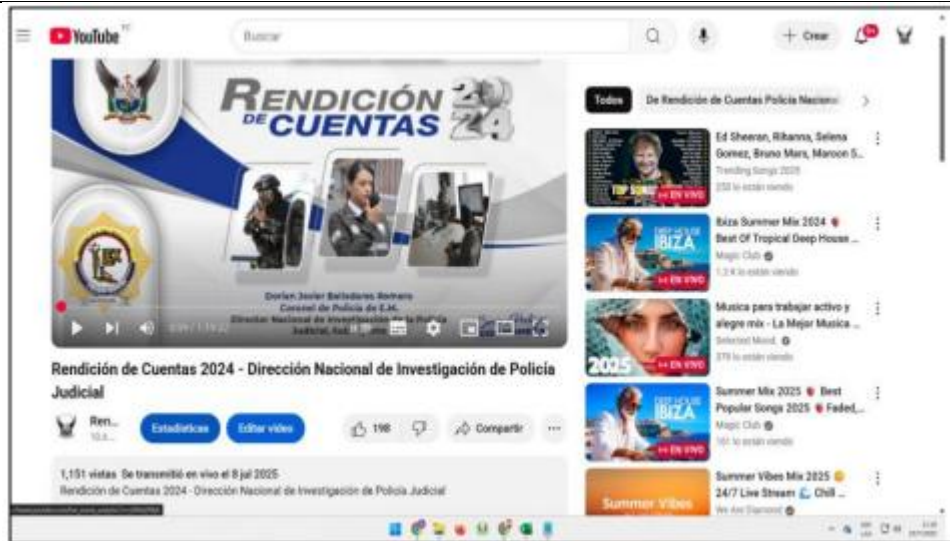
YouTube EC

Buscar

+ Crear

9+

RENDICIÓN DE CUENTAS 2024

Dorian Javier Baldadares Romero
Coronel de Policía de E.M.
Director Nacional de Investigación de la Policía Judicial, Sub. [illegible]

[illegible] / 1:19:22

Rendición de Cuentas 2024 - Dirección Nacional de Investigación de Policía Judicial

Ren...
10,8...

Estadísticas

Editar video

198

Compartir

...

1,151 vistas Se transmitió en vivo el 8 jul 2025
Rendición de Cuentas 2024 - Dirección Nacional de Investigación de Policía Judicial

Todos

De Rendición de Cuentas Policía Nacional

Ed Sheeran, Rihanna, Selena Gomez, Bruno Mars, Maroon 5...
Trending Songs 2025
233 lo están viendo

TOP SONGS
EN VIVO

Ibiza Summer Mix 2024 Best Of Tropical Deep House ...
Magic Club
1,2 k lo están viendo

DEEP HOUSE IBIZA
EN VIVO

Musica para trabajar activo y alegre mix - La Mejor Musica ...
Selected Mood
379 lo están viendo

2025
EN VIVO

Summer Mix 2025 Best Popular Songs 2025 Faded,...
Magic Club
161 lo están viendo

DEEP HOUSE IBIZA
EN VIVO

Summer Vibes Mix 2025 24/7 Live Stream Chill ...
We Are Diamond

Summer Vibes